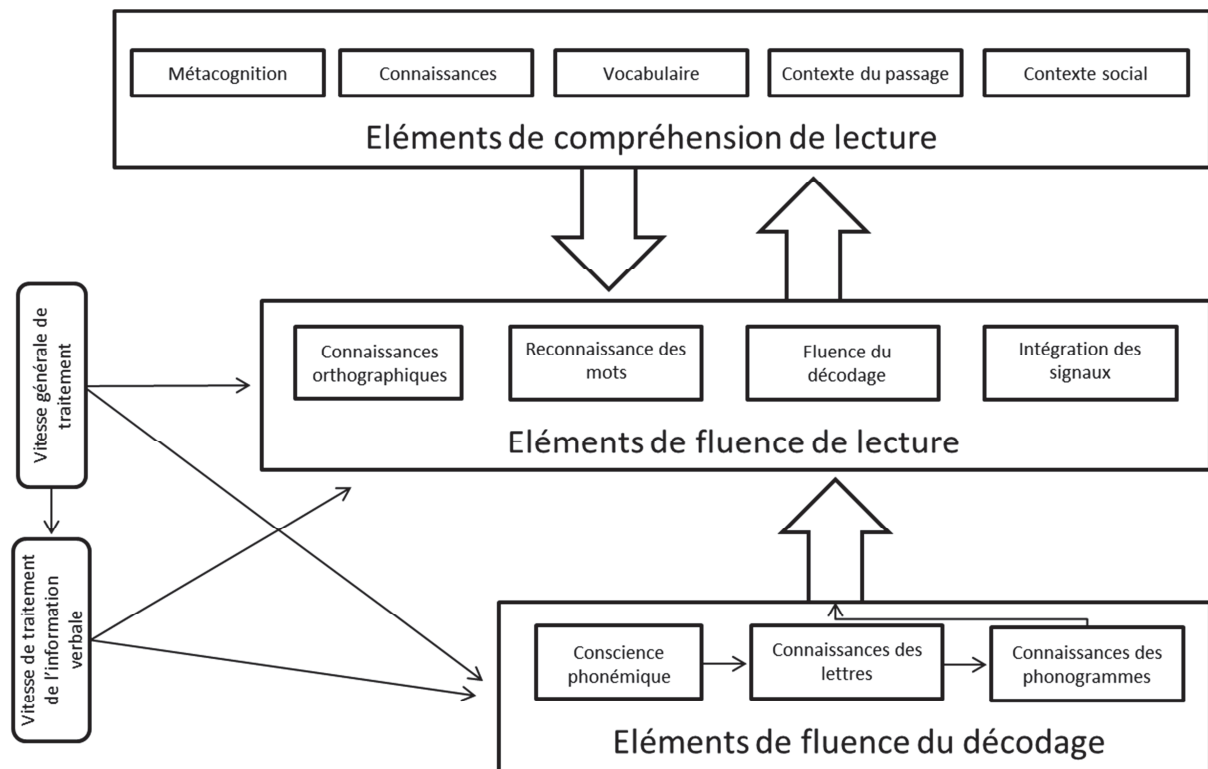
Métacognition

Connaissances

Vocabulaire

Contexte du passage

Contexte social

Eléments de compréhension de lecture

Vitesse générale de traitement

Vitesse de traitement de l'information verbale

Connaissances orthographiques

Reconnaissance des mots

Fluence du décodage

Intégration des signaux

Eléments de fluence de lecture

Conscience phonémique

Connaissances des lettres

Connaissances des phonogrammes

Eléments de fluence du décodage